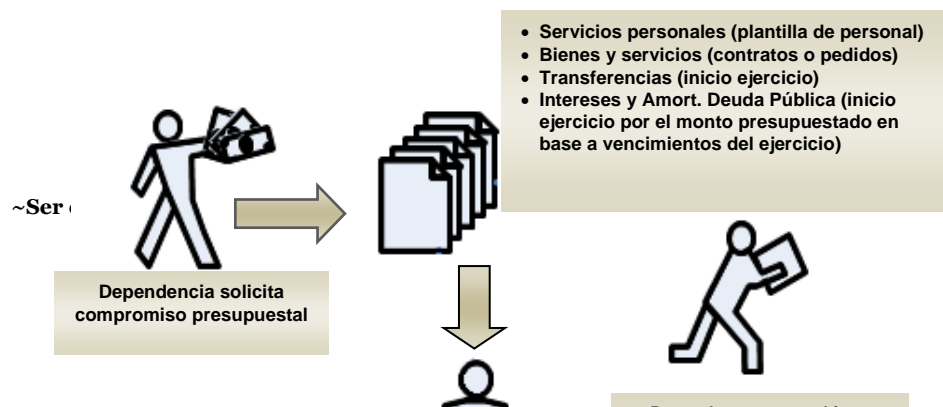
- Servicios personales (plantilla de personal)
- Bienes y servicios (contratos o pedidos)
- Transferencias (inicio ejercicio)
- Intereses y Amort. Deuda Pública (inicio ejercicio por el monto presupuestado en base a vencimientos del ejercicio)

~Ser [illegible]

Dependencia solicita compromiso presupuestal

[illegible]